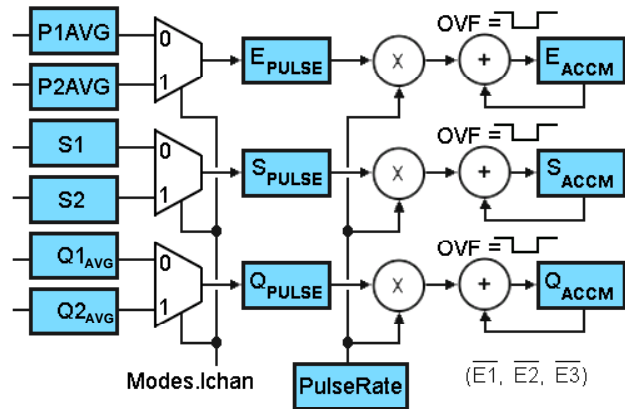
P1AVG
P2AVG
0
1
$E_{PULSE}$
X
+
$E_{ACCM}$
OVF =

S1
S2
0
1
$S_{PULSE}$
X
+
$S_{ACCM}$
OVF =

$Q1_{AVG}$
$Q2_{AVG}$
0
1
$Q_{PULSE}$
X
+
$Q_{ACCM}$
OVF =

Modes.Ichan
PulseRate
($\overline{E1}$, $\overline{E2}$, $\overline{E3}$)